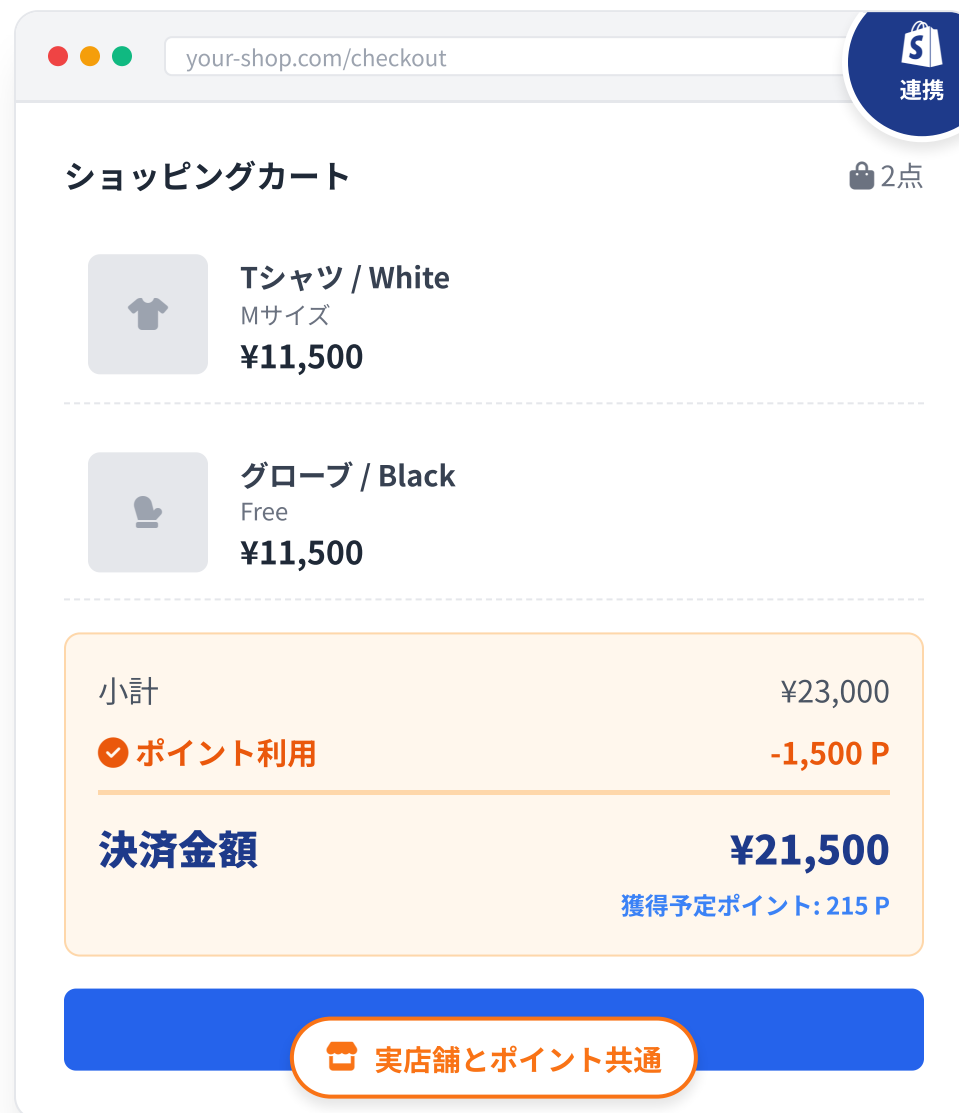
your-shop.com/checkout

S
連携

ショッピングカート

2点

Tシャツ / White
Mサイズ
¥11,500

グローブ / Black
Free
¥11,500

小計 ¥23,000
ポイント利用 -1,500 P

決済金額 ¥21,500
獲得予定ポイント: 215 P

実店舗とポイント共通